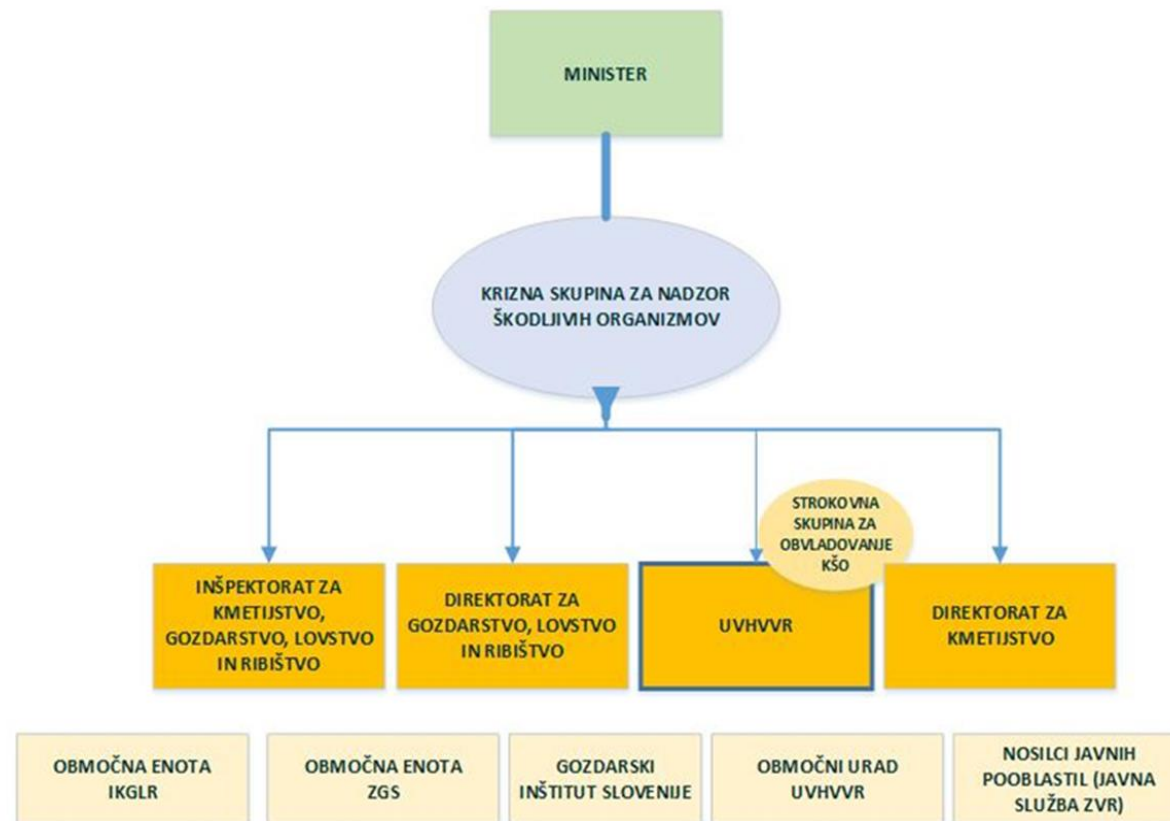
MINISTER

KRIZNA SKUPINA ZA NADZOR ŠKODLJIVIH ORGANIZMOV

STROKOVNA SKUPINA ZA OBVLADOVANJE KŠO

INŠPEKTORAT ZA KMETIJSTVO, GOZDARSTVO, LOVSTVO IN RIBIŠTVO

DIREKTORAT ZA GOZDARSTVO, LOVSTVO IN RIBIŠTVO

UVHVVR

DIREKTORAT ZA KMETIJSTVO

OBMOČNA ENOTA IKGLR

OBMOČNA ENOTA ZGS

GOZDARSKI INŠTITUT SLOVENIJE

OBMOČNI URAD UVHVVR

NOSILCI JAVNIH POOBLASTIL (JAVNA SLUŽBA ZVR)